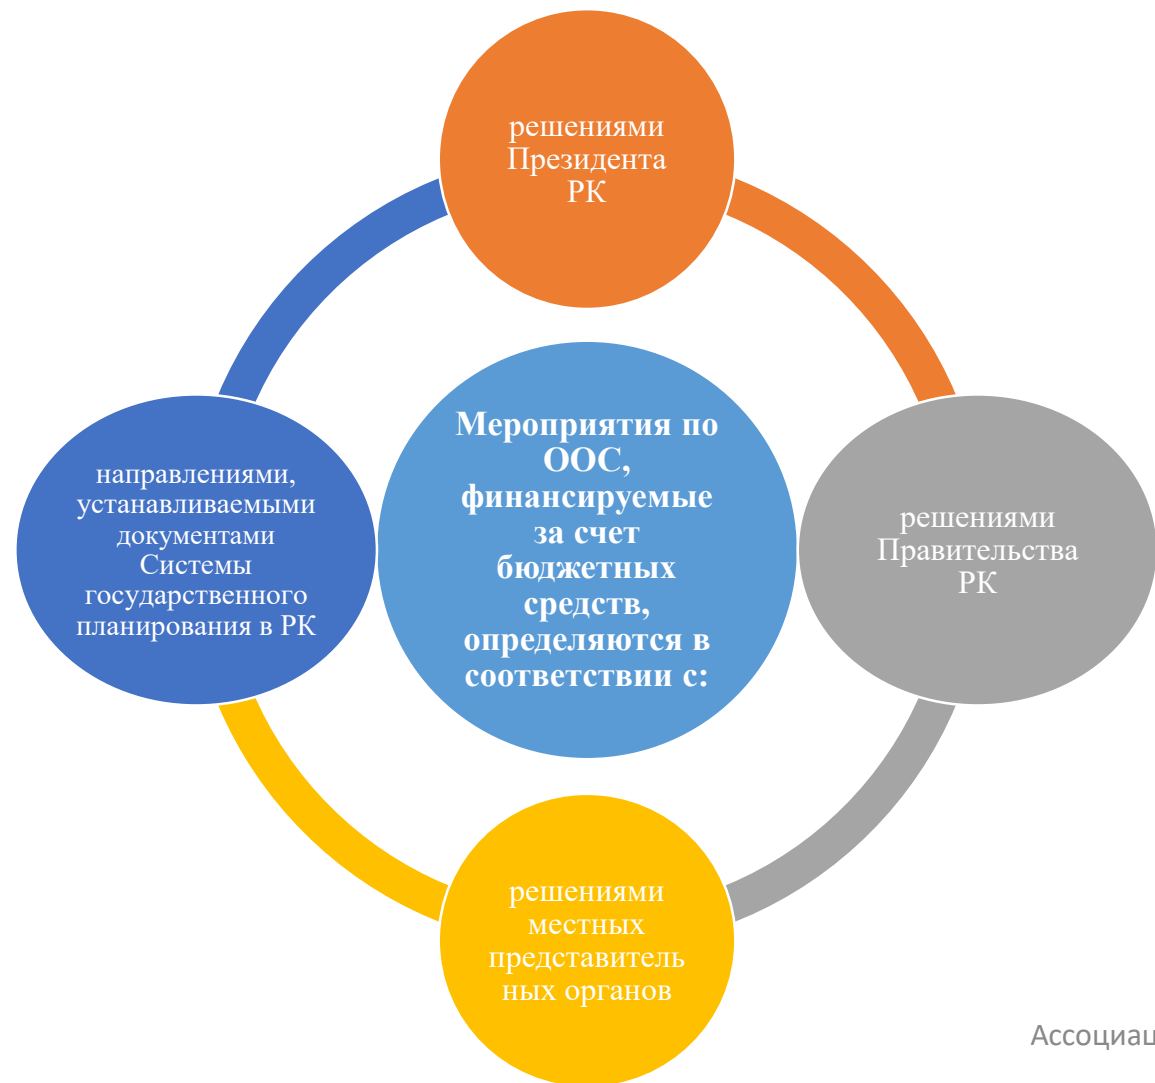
Мероприятия по ООС, финансируемые за счет бюджетных средств, определяются в соответствии с:

решениями Президента РК

решениями Правительства РК

решениями местных представительных органов

направлениями, устанавливаемыми документами Системы государственного планирования в РК

Ассоциац